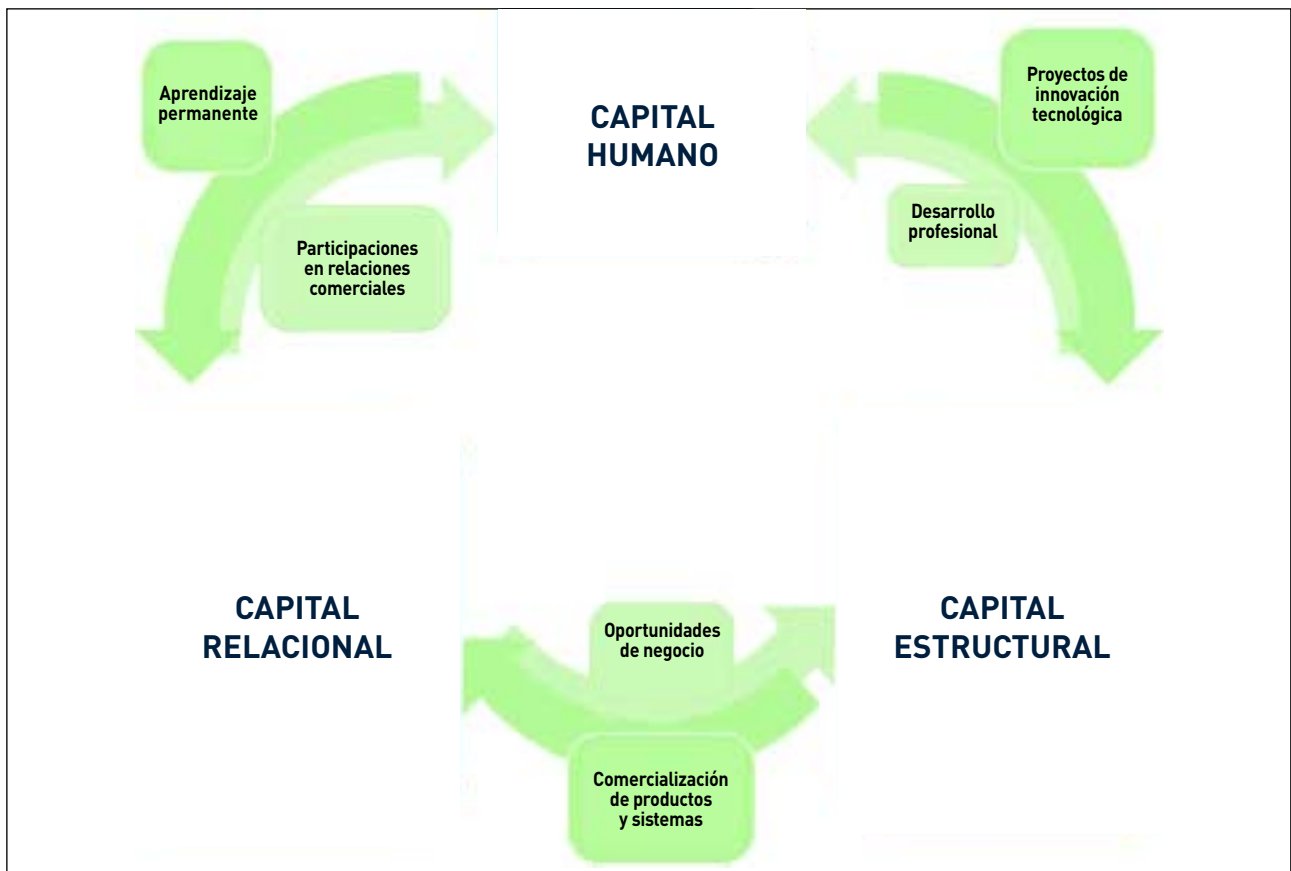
Aprendizaje permanente

CAPITAL HUMANO

Proyectos de innovación tecnológica

Participaciones en relaciones comerciales

Desarrollo profesional

CAPITAL RELACIONAL

Oportunidades de negocio

CAPITAL ESTRUCTURAL

Comercialización de productos y sistemas